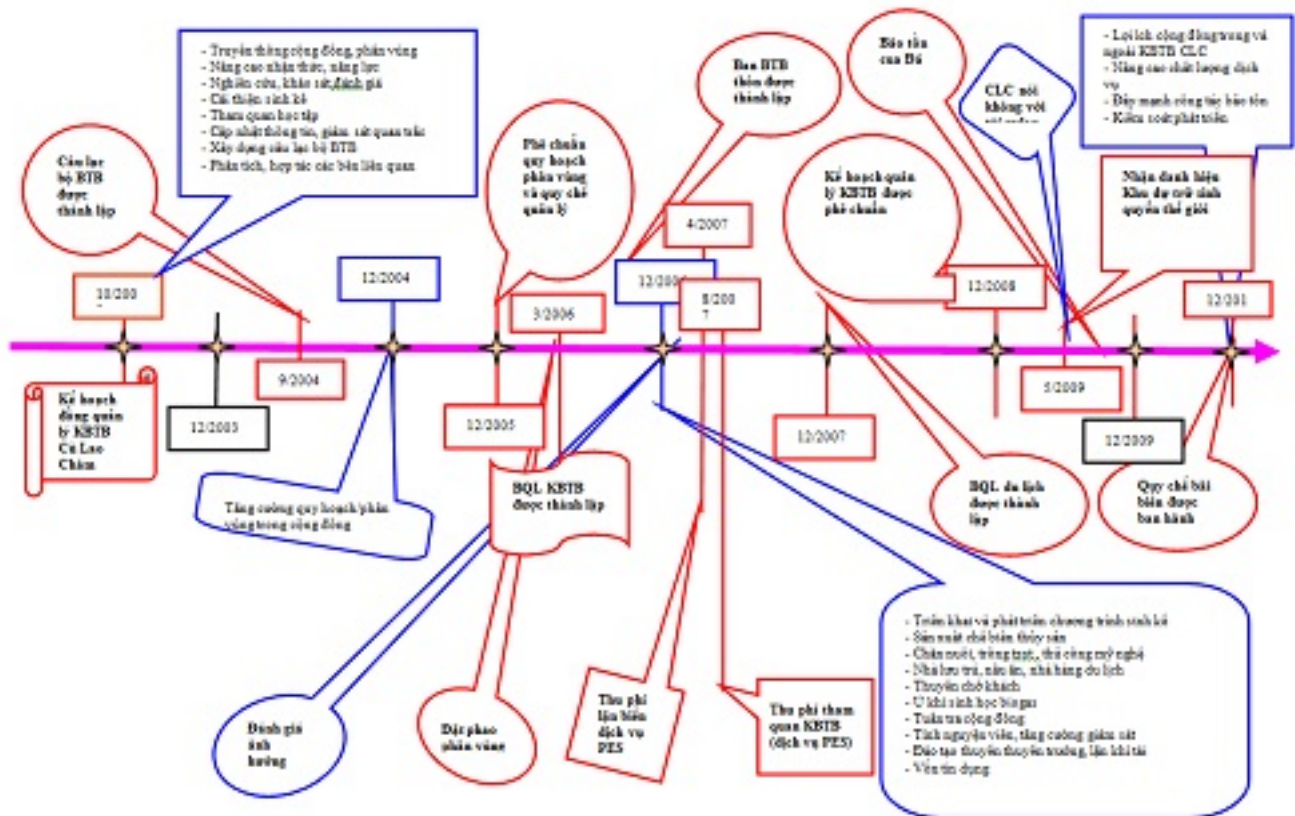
- Truyền thông cộng đồng, phân vùng
- Nâng cao nhận thức, năng lực
- Nghiên cứu, khảo sát,đánh giá
- Cải thiện sinh kế
- Tham quan học tập
- Cập nhật thông tin, giám sát quan trắc
- Xây dựng câu lạc bộ BTB
- Phân tích, hợp tác các bên liên quan

Câu lạc bộ BTB được thành lập

10/200

Kế hoạch đồng quản lý KBTB Cù Lao Chàm

12/2003

9/2004

12/2004

Tăng cường quy hoạch/phân vùng trong cộng đồng

Đánh giá ảnh hưởng

Phê chuẩn quy hoạch phân vùng và quy chế quản lý

3/2006

12/2005

BQL KBTB được thành lập

Đặt phao phân vùng

Ban BTB thôn được thành lập

4/2007

12/2006

8/2007

Thu phí lặn biển dịch vụ PES

Thu phí tham quan KBTB (dịch vụ PES)

Kế hoạch quản lý KBTB được phê chuẩn

12/2007

Bảo tồn cua Đá

CLC nói không với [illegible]

12/2008

5/2009

BQL du lịch được thành lập

- Lợi ích cộng đồng trong và ngoài KBTB CLC
- Nâng cao chất lượng dịch vụ
- Đẩy mạnh công tác bảo tồn
- Kiểm soát phát triển

Nhận danh hiệu Khu dự trữ sinh quyển thế giới

12/201

12/2009

Quy chế bãi biển được ban hành

- Triển khai và phát triển chương trình sinh kế
- Sản xuất chế biến thủy sản
- Chăn nuôi, trồng trọt,, thủ công mỹ nghệ
- Nhà lưu trú, nấu ăn, nhà hàng du lịch
- Thuyền chở khách
- Ủ khí sinh học biogas
- Tuần tra cộng đồng
- Tình nguyện viên, tăng cường giám sát
- Đào tạo thuyền trưởng, lặn khí tài
- Vốn tín dụng